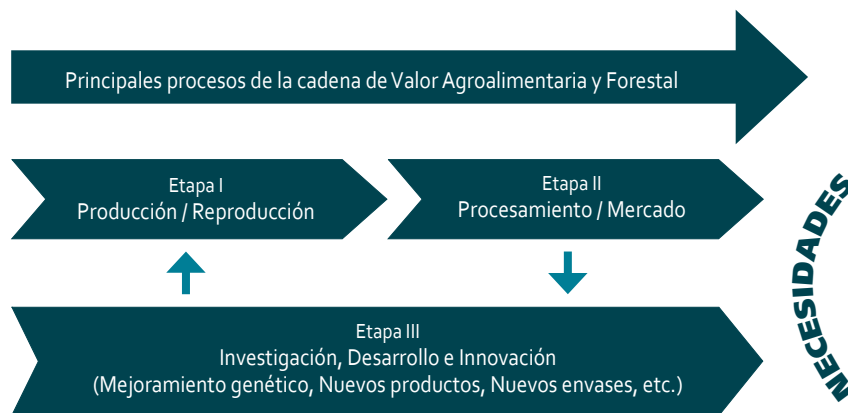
Principales procesos de la cadena de Valor Agroalimentaria y Forestal

Etapa I
Producción / Reproducción

Etapa II
Procesamiento / Mercado

Etapa III
Investigación, Desarrollo e Innovación
(Mejoramiento genético, Nuevos productos, Nuevos envases, etc.)

NECESIDADES